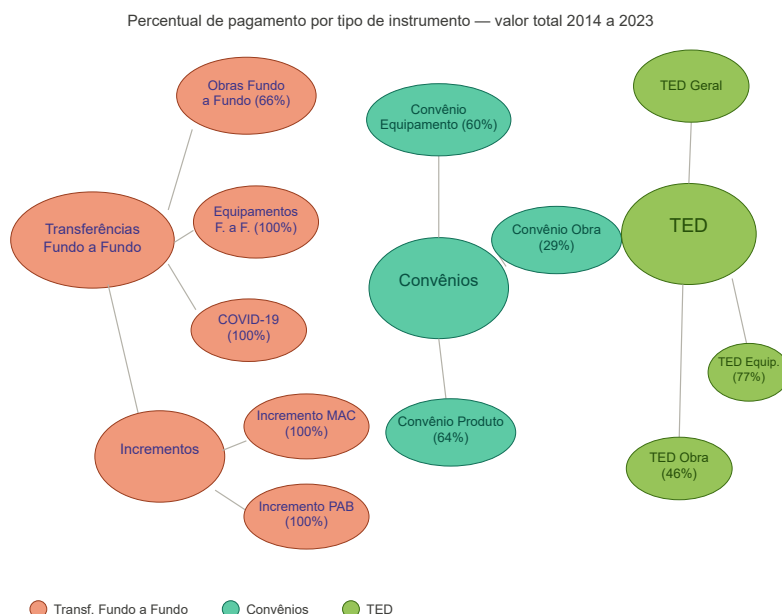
Percentual de pagamento por tipo de instrumento — valor total 2014 a 2023

Obras Fundo a Fundo (66%)

Transferências Fundo a Fundo

Equipamentos F. a F. (100%)

COVID-19 (100%)

Incrementos

Incremento MAC (100%)

Incremento PAB (100%)

Convênio Equipamento (60%)

Convênios

Convênio Produto (64%)

Convênio Obra (29%)

TED Geral

TED

TED Equip. (77%)

TED Obra (46%)

Transf. Fundo a Fundo
Convênios
TED